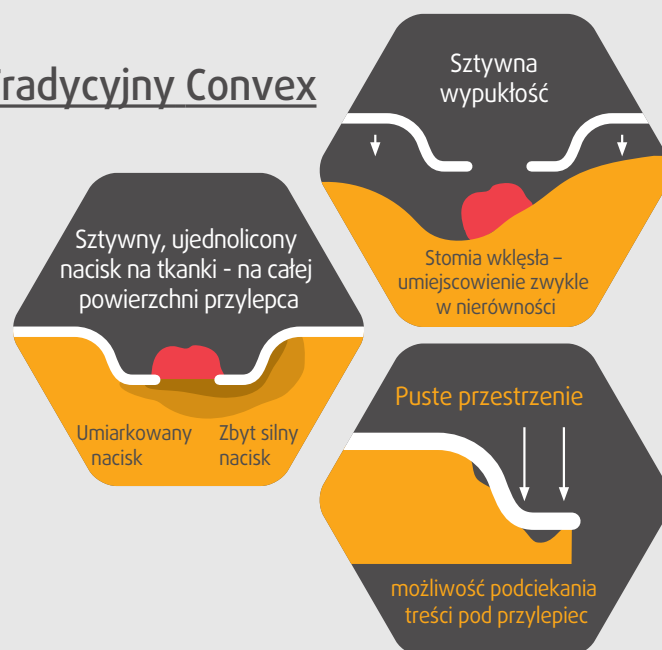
radycyjny Convex

Sztywna wypukłość

Stomia wklęsła – umiejscowienie zwykle w nierówności

Sztywny, ujednolicony nacisk na tkanki - na całej powierzchni przylepca

Umiarkowany nacisk

Zbyt silny nacisk

Puste przestrzenie

możliwość podciekania treści pod przylepiec